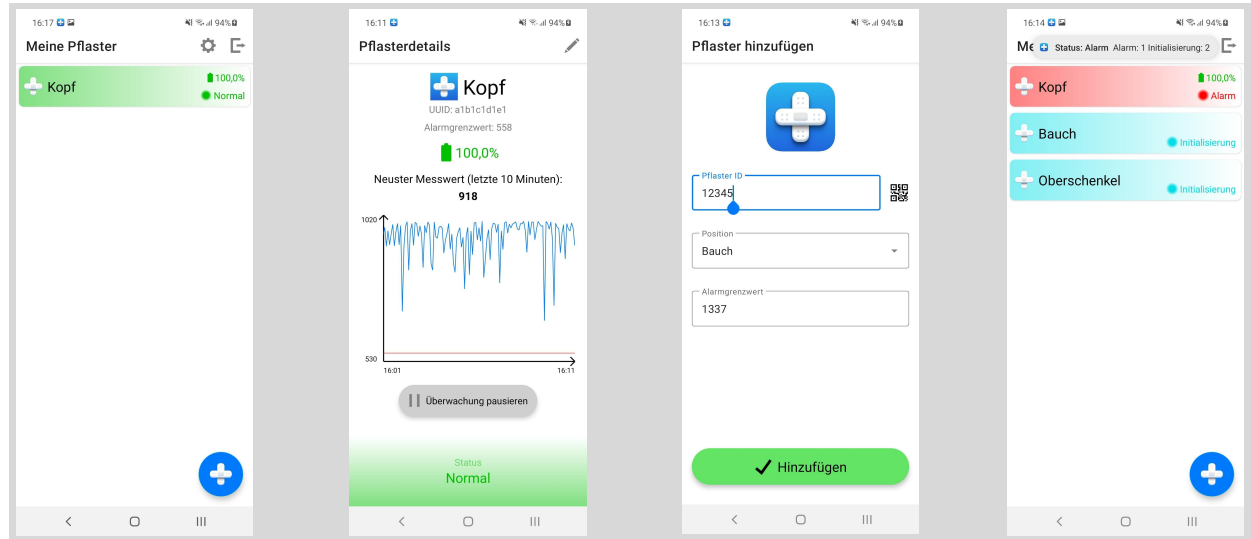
16:17 94%

Meine Pflaster

Kopf
100,0%
Normal

16:11 94%

Pflasterdetails

Kopf
UUID: a1b1c1d1e1
Alarmgrenzwert: 558

100,0%

Neuster Messwert (letzte 10 Minuten):
918

1020
530
16:01
16:11

Überwachung pausieren

Status
Normal

16:13 94%

Pflaster hinzufügen

Pflaster ID
12345

Position
Bauch

Alarmgrenzwert
1337

Hinzufügen

16:14 94%

Me Status: Alarm Alarm: 1 Initialisierung: 2

Kopf
100,0%
Alarm

Bauch
Initialisierung

Oberschenkel
Initialisierung